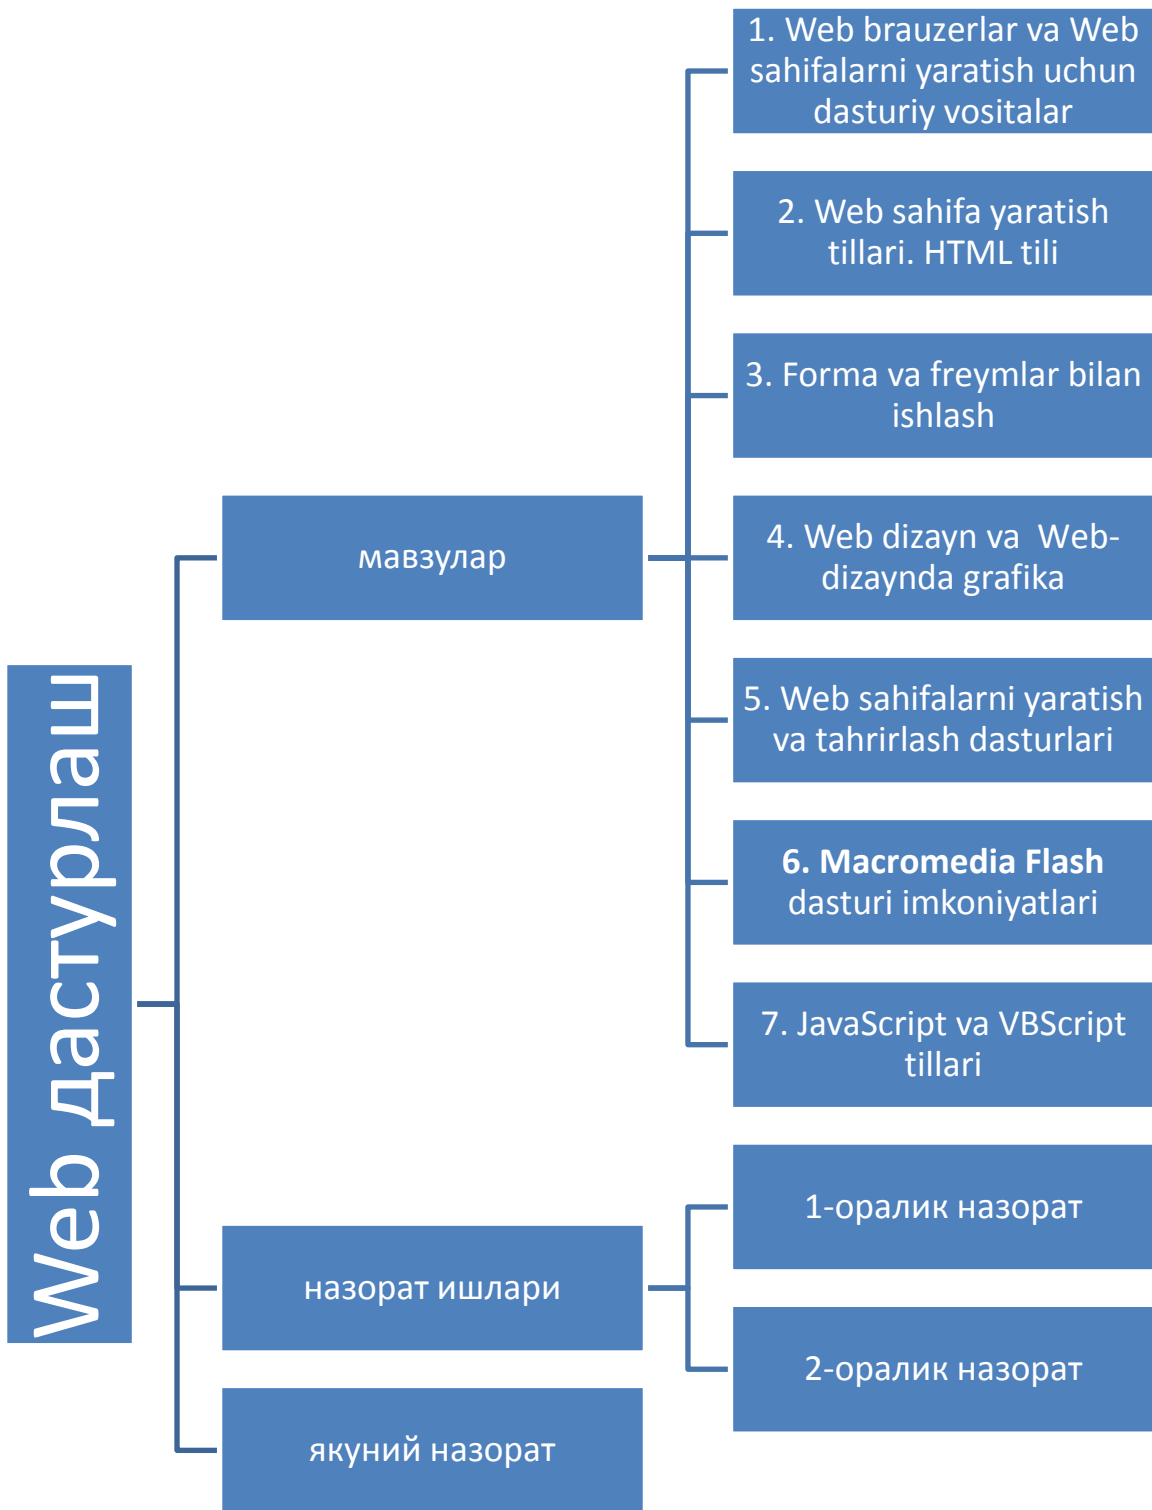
Web дастурлаш

мавзулар

1. Web brauzerlar va Web sahifalarni yaratish uchun dasturiy vositalar

2. Web sahifa yaratish tillari. HTML tili

3. Forma va freymlar bilan ishlash

4. Web dizayn va Web-dizaynda grafika

5. Web sahifalarni yaratish va tahrirlash dasturlari

6. Macromedia Flash dasturi imkoniyatlari

7. JavaScript va VBScript tillari

назорат ишлари

1-оралик назорат

2-оралик назорат

якуний назорат